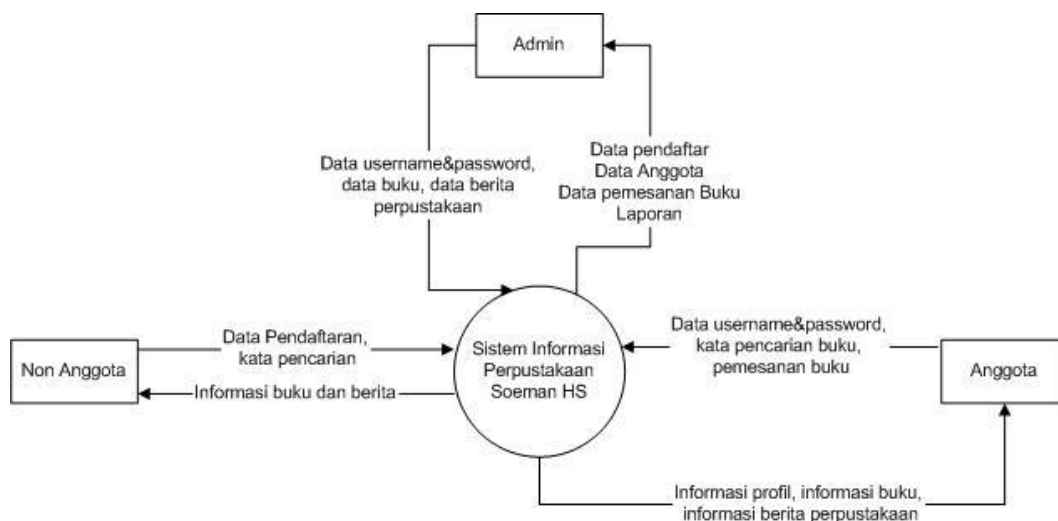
Admin

Data username&password, data buku, data berita perpustakaan

Data pendaftar
Data Anggota
Data pemesanan Buku
Laporan

Non Anggota

Data Pendaftaran, kata pencarian

Informasi buku dan berita

Sistem Informasi Perpustakaan Soeman HS

Data username&password, kata pencarian buku, pemesanan buku

Anggota

Informasi profil, informasi buku, informasi berita perpustakaan